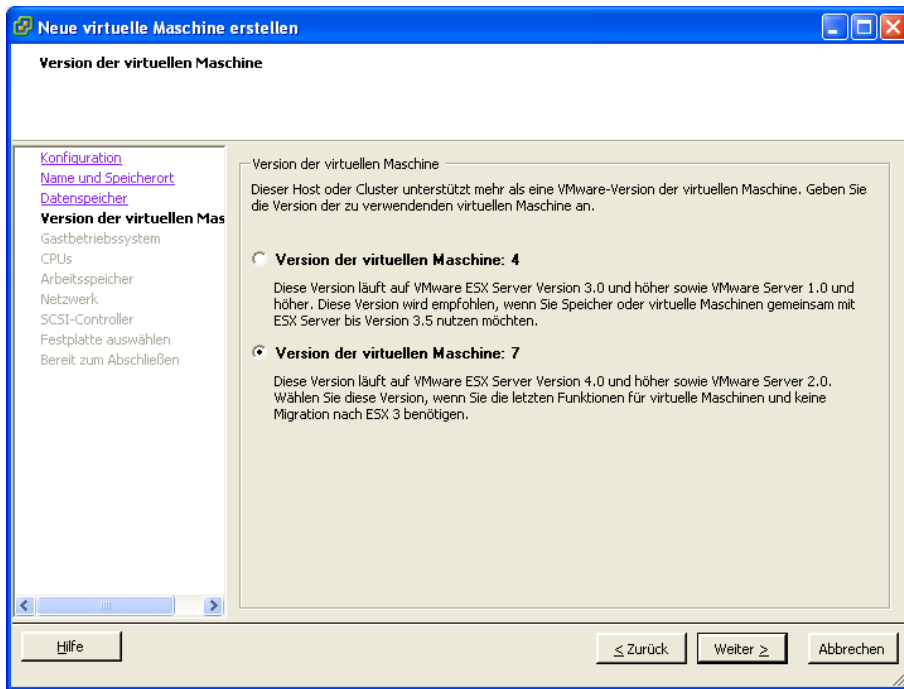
Neue virtuelle Maschine erstellen

Version der virtuellen Maschine

Konfiguration
Name und Speicherort
Datenspeicher
Version der virtuellen Mas
Gastbetriebssystem
CPUs
Arbeitsspeicher
Netzwerk
SCSI-Controller
Festplatte auswählen
Bereit zum Abschließen

Version der virtuellen Maschine

Dieser Host oder Cluster unterstützt mehr als eine VMware-Version der virtuellen Maschine. Geben Sie die Version der zu verwendenden virtuellen Maschine an.

Version der virtuellen Maschine: 4

Diese Version läuft auf VMware ESX Server Version 3.0 und höher sowie VMware Server 1.0 und höher. Diese Version wird empfohlen, wenn Sie Speicher oder virtuelle Maschinen gemeinsam mit ESX Server bis Version 3.5 nutzen möchten.

Version der virtuellen Maschine: 7

Diese Version läuft auf VMware ESX Server Version 4.0 und höher sowie VMware Server 2.0. Wählen Sie diese Version, wenn Sie die letzten Funktionen für virtuelle Maschinen und keine Migration nach ESX 3 benötigen.

Hilfe

≤ Zurück

Weiter ≥

Abbrechen